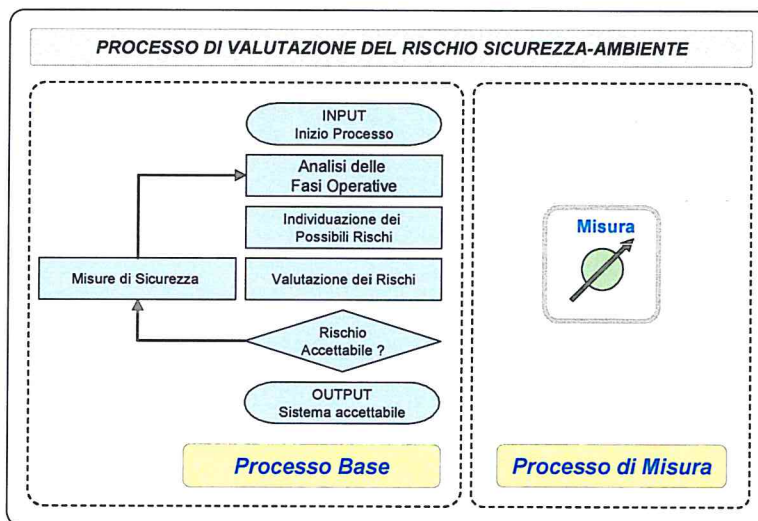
PROCESSO DI VALUTAZIONE DEL RISCHIO SICUREZZA-AMBIENTE

INPUT
Inizio Processo

Analisi delle
Fasi Operative

Individuazione dei
Possibili Rischi

Misure di Sicurezza

Valutazione dei Rischi

Rischio
Accettabile ?

OUTPUT
Sistema accettabile

Processo Base

Misura

Processo di Misura